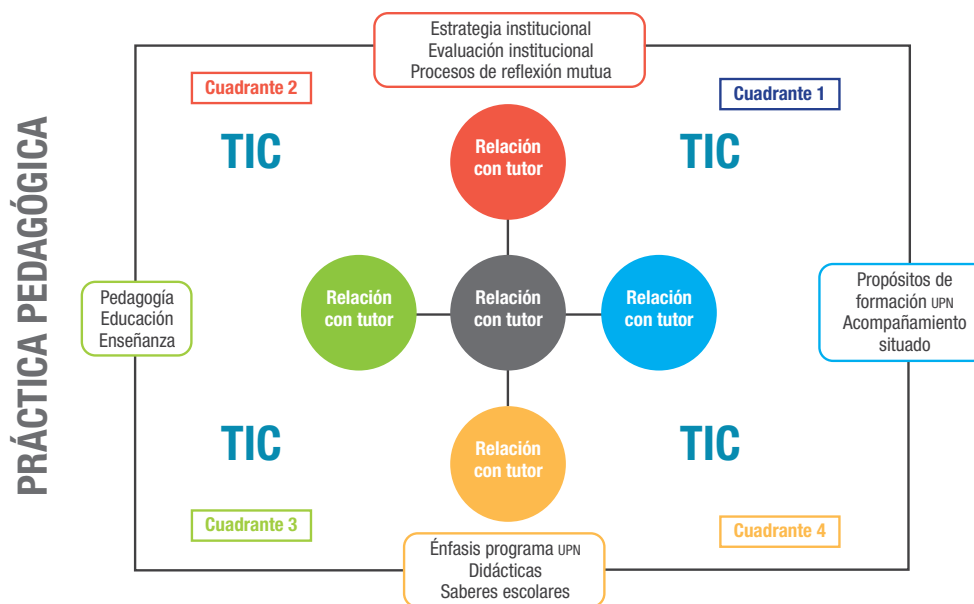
PRÁCTICA PEDAGÓGICA

Estrategia institucional
Evaluación institucional
Procesos de reflexión mutua

Cuadrante 2

Cuadrante 1

TIC

Relación con tutor

TIC

Pedagogía
Educación
Enseñanza

Relación con tutor

Relación con tutor

Relación con tutor

Propósitos de formación UPN
Acompañamiento situado

TIC

Relación con tutor

TIC

Cuadrante 3

Cuadrante 4

Énfasis programa UPN
Didácticas
Saberes escolares